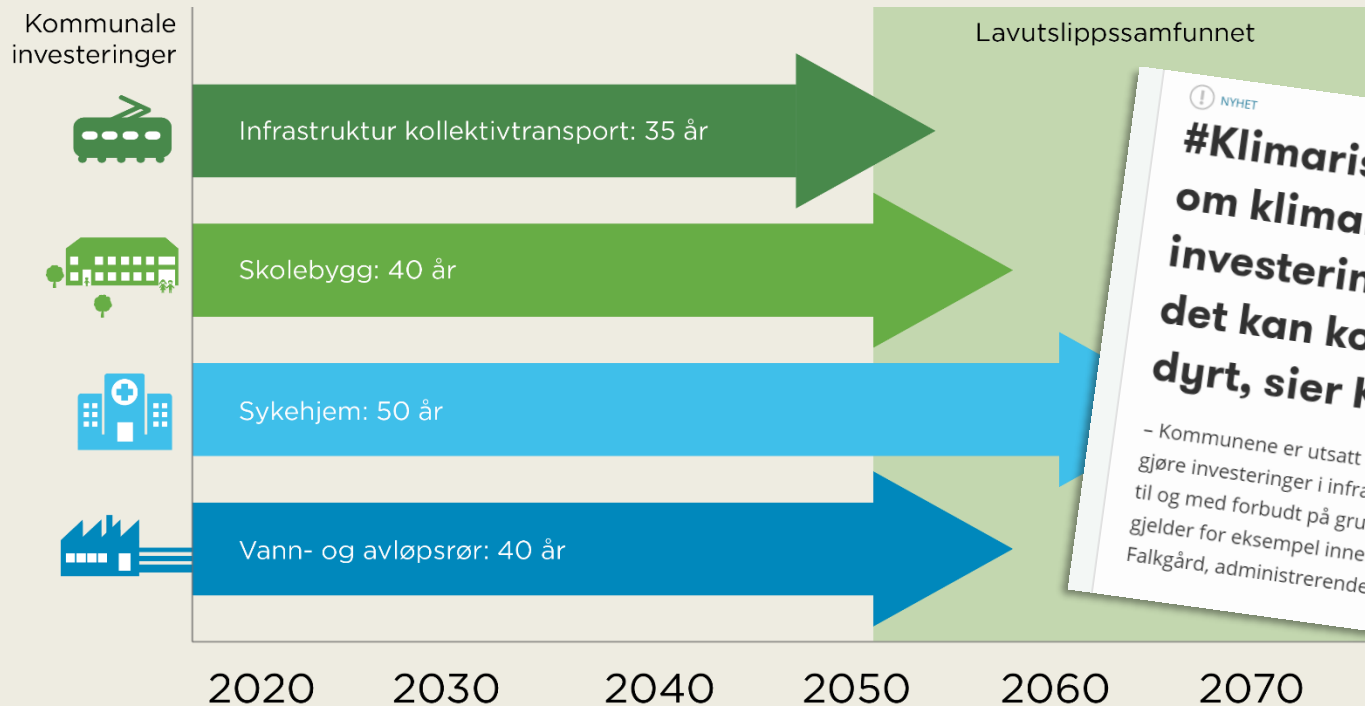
Kommunale investeringer

Lavutslippssamfunnet

Infrastruktur kollektivtransport: 35 år

Skolebygg: 40 år

Sykehjem: 50 år

Vann- og avløpsrør: 40 år

2020 2030 2040 2050 2060 2070

NYHET

#Klimaris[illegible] om klima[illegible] investerin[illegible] det kan ko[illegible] dyrt, sier k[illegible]

– Kommunene er utsatt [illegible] gjøre investeringer i infra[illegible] til og med forbudt på gru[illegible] gjelder for eksempel inne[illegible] Falkgård, administrerende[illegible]